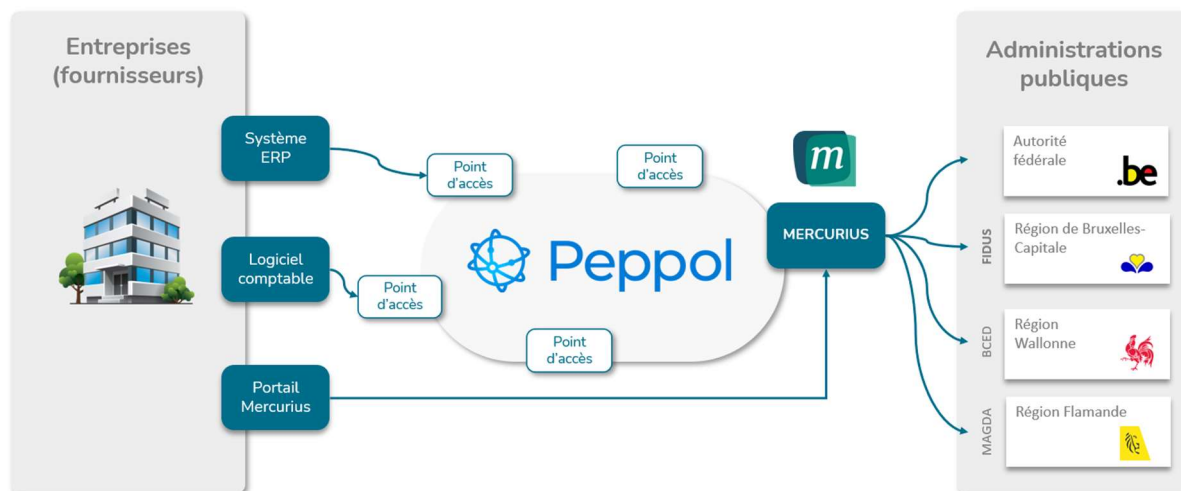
Entreprises (fournisseurs)

Système ERP

Logiciel comptable

Portail Mercurius

Point d'accès

Point d'accès

Point d'accès

Point d'accès

Peppol

m

MERCURIUS

Administrations publiques

Autorité fédérale

.be

FIDUS

Région de Bruxelles-Capitale

BCED

Région Wallonne

MAGDA

Région Flamande